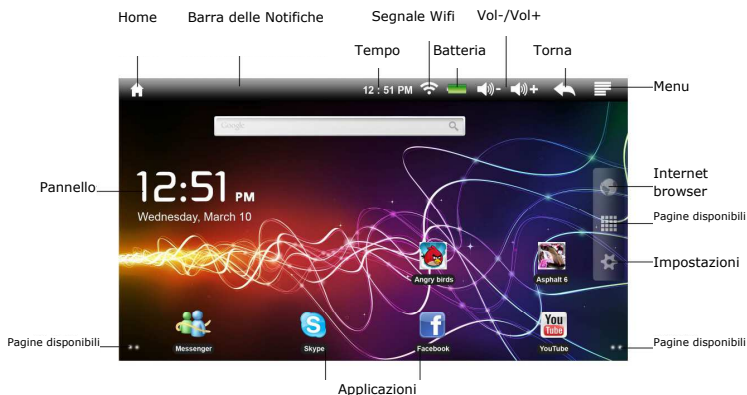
Home
Barra delle Notifiche
Segnale Wifi
Vol-/Vol+
Tempo
Batteria
Torna
12 : 51 PM
Menu
Google
Pannello
12:51 PM
Wednesday, March 10
Internet browser
Pagine disponibili
Impostazioni
Angry birds
Asphalt 6
Pagine disponibili
Messenger
Skype
Facebook
You Tube
YouTube
Pagine disponibili
Applicazioni